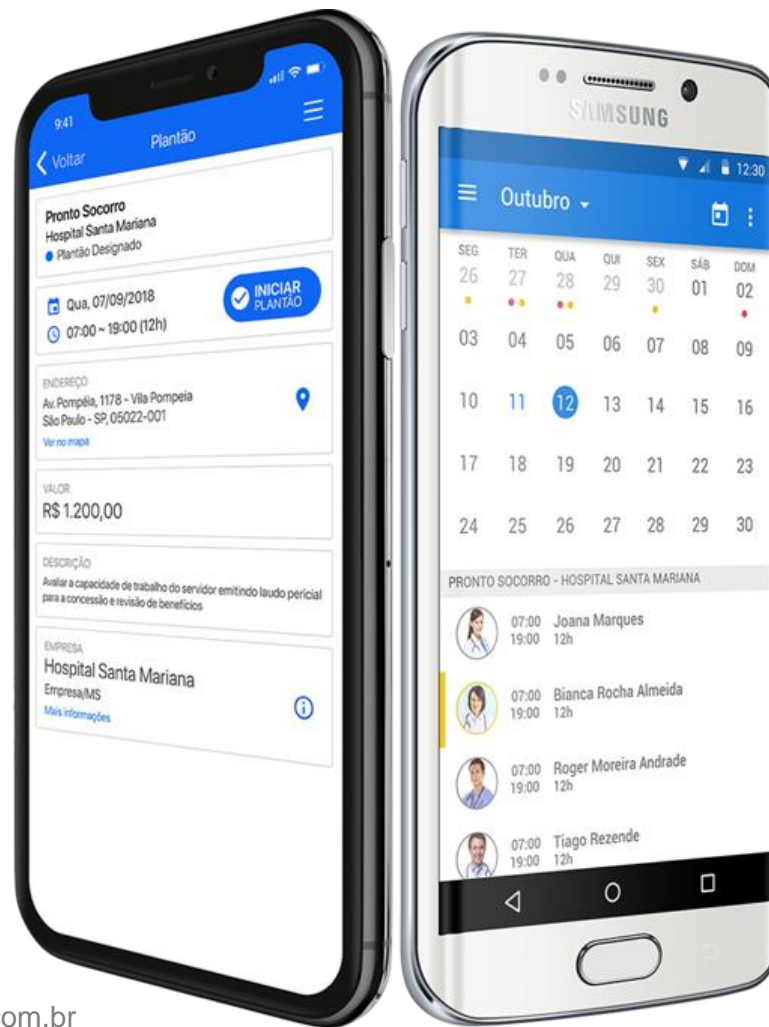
9:41

Plantão

Voltar

Pronto Socorro
Hospital Santa Mariana
Plantão Designado

Qua, 07/09/2018
07:00 ~ 19:00 (12h)

INICIAR PLANTÃO

ENDEREÇO
Av. Pompéia, 1178 - Vila Pompeia
São Paulo - SP, 05022-001
Ver no mapa

VALOR
R$ 1.200,00

DESCRIÇÃO
Avaliar a capacidade de trabalho do servidor emitindo laudo pericial para a concessão e revisão de benefícios

EMPRESA
Hospital Santa Mariana
Empresa/MS
Mais informações

SAMSUNG

12:30

Outubro

| SEG | TER | QUA | QUI | SEX | SÁB | DOM |
|---|---|---|---|---|---|---|
| 26 | 27 | 28 | 29 | 30 | 01 | 02 |
| 03 | 04 | 05 | 06 | 07 | 08 | 09 |
| 10 | 11 | 12 | 13 | 14 | 15 | 16 |
| 17 | 18 | 19 | 20 | 21 | 22 | 23 |
| 24 | 25 | 26 | 27 | 28 | 29 | 30 |

PRONTO SOCORRO - HOSPITAL SANTA MARIANA

07:00 19:00 Joana Marques 12h

07:00 19:00 Bianca Rocha Almeida 12h

07:00 19:00 Roger Moreira Andrade 12h

07:00 19:00 Tiago Rezende 12h

om.br